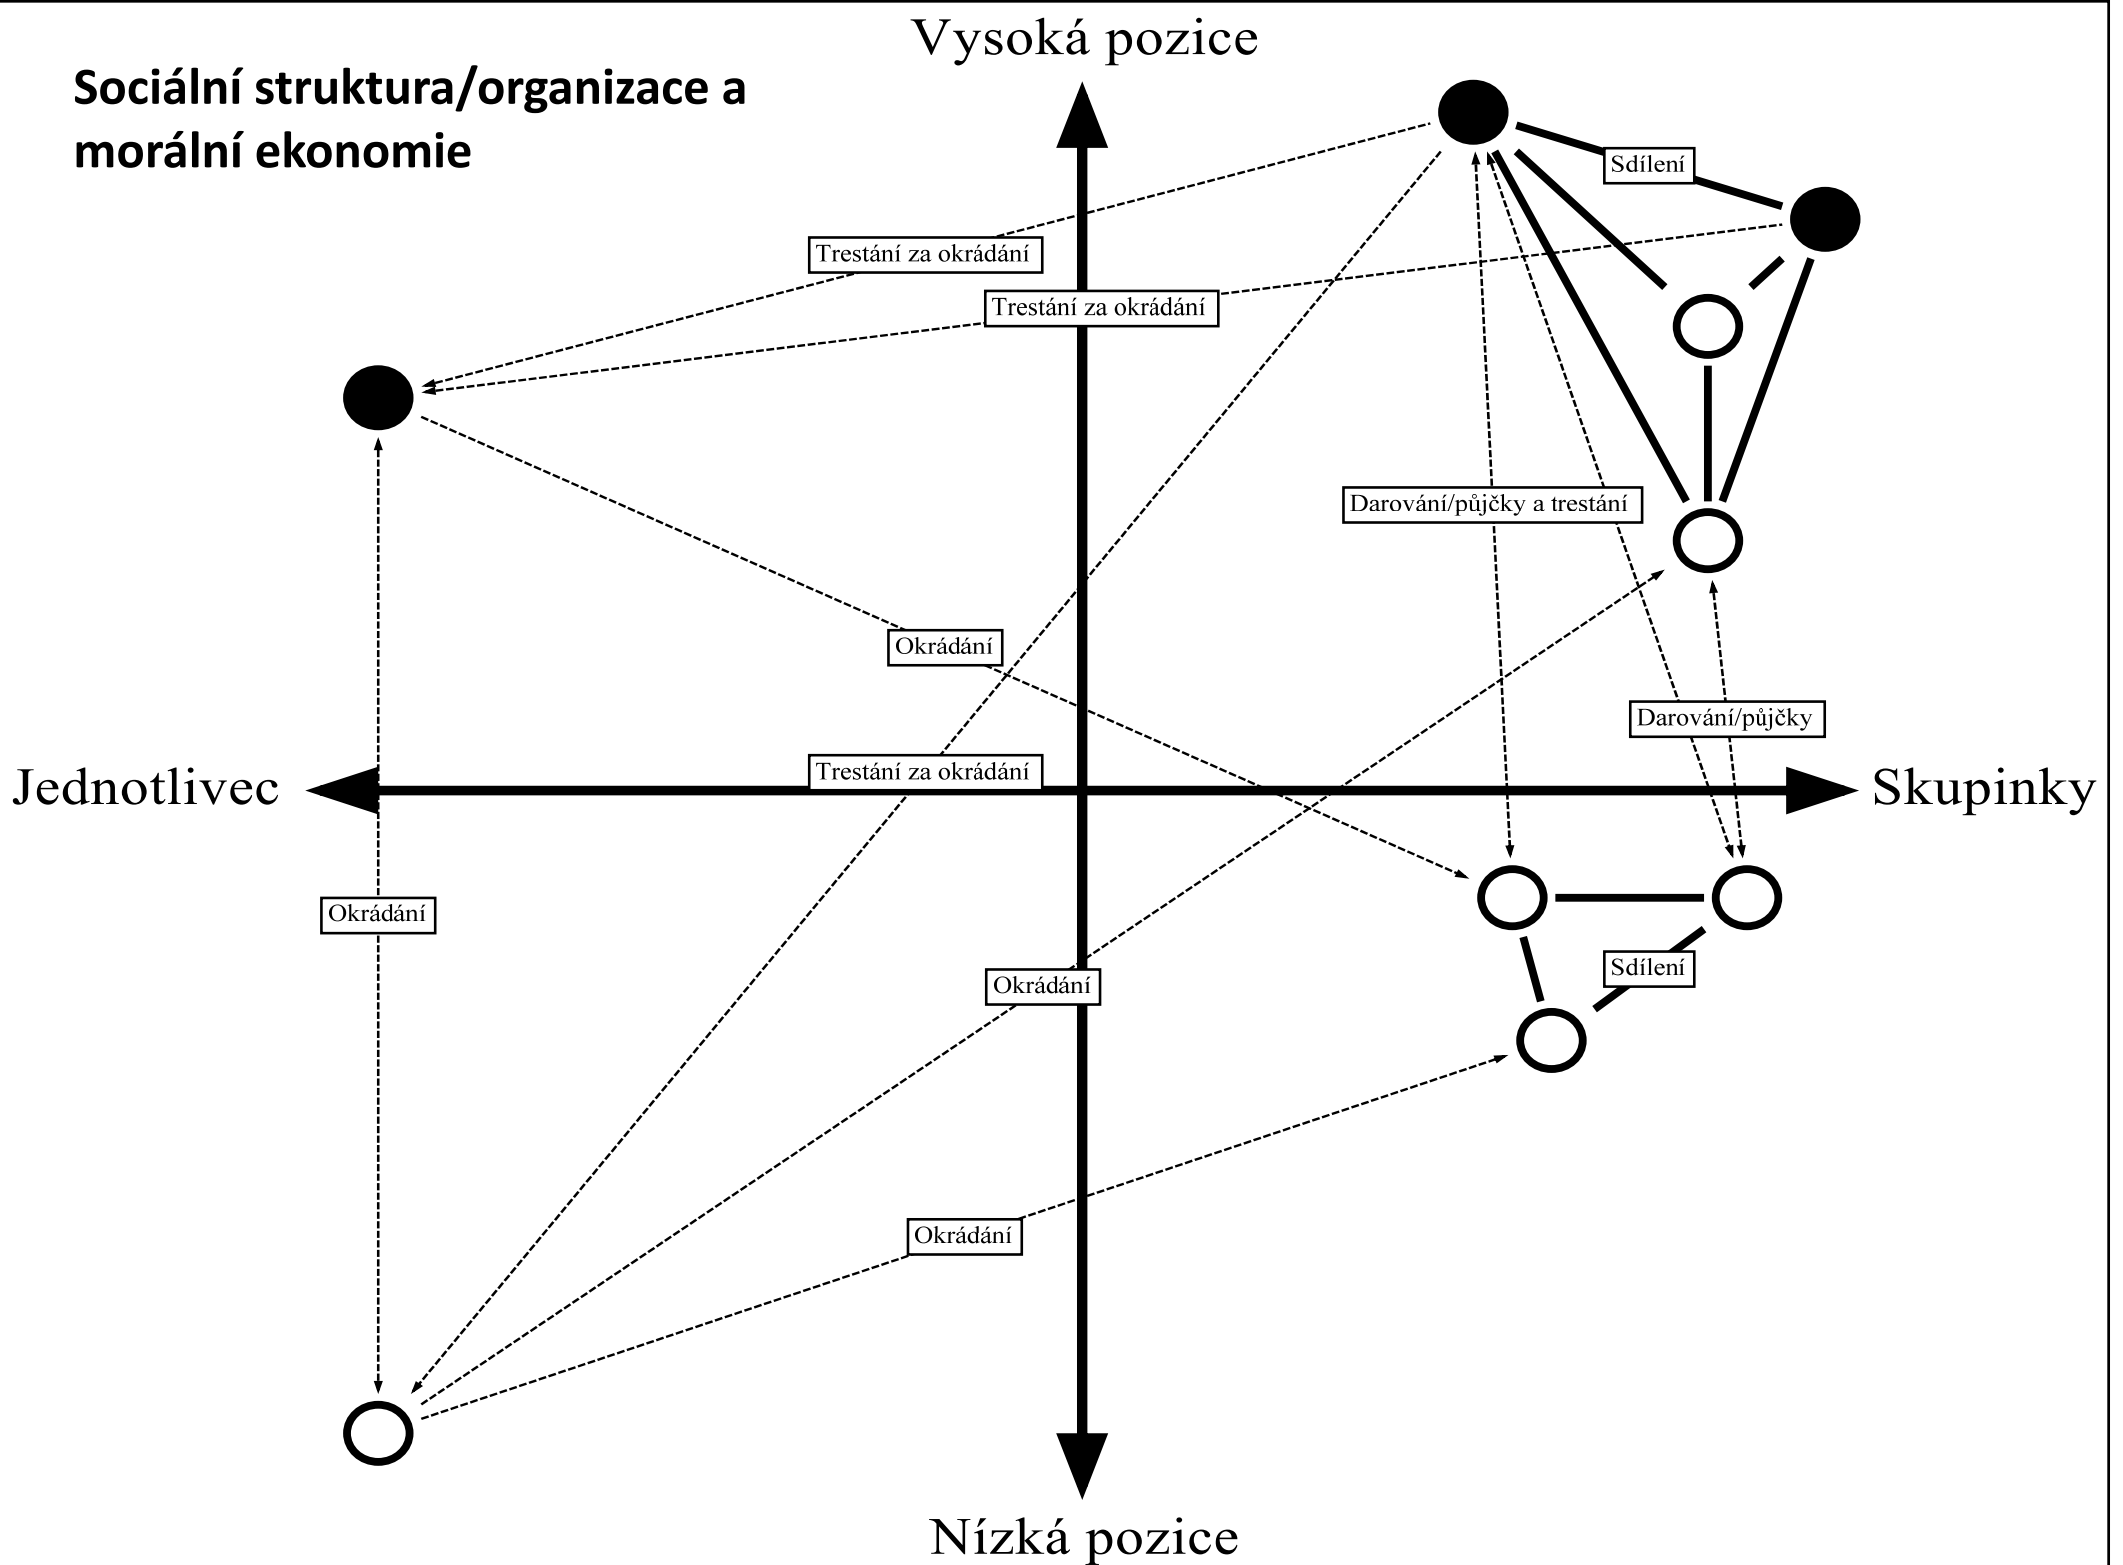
Sociální struktura/organizace a morální ekonomie

Vysoká pozice

Sdílení

Trestání za okrádání

Trestání za okrádání

Darování/půjčky a trestání

Okrádání

Darování/půjčky

Jednotlivec

Trestání za okrádání

Skupinky

Okrádání

Sdílení

Okrádání

Okrádání

Nízká pozice